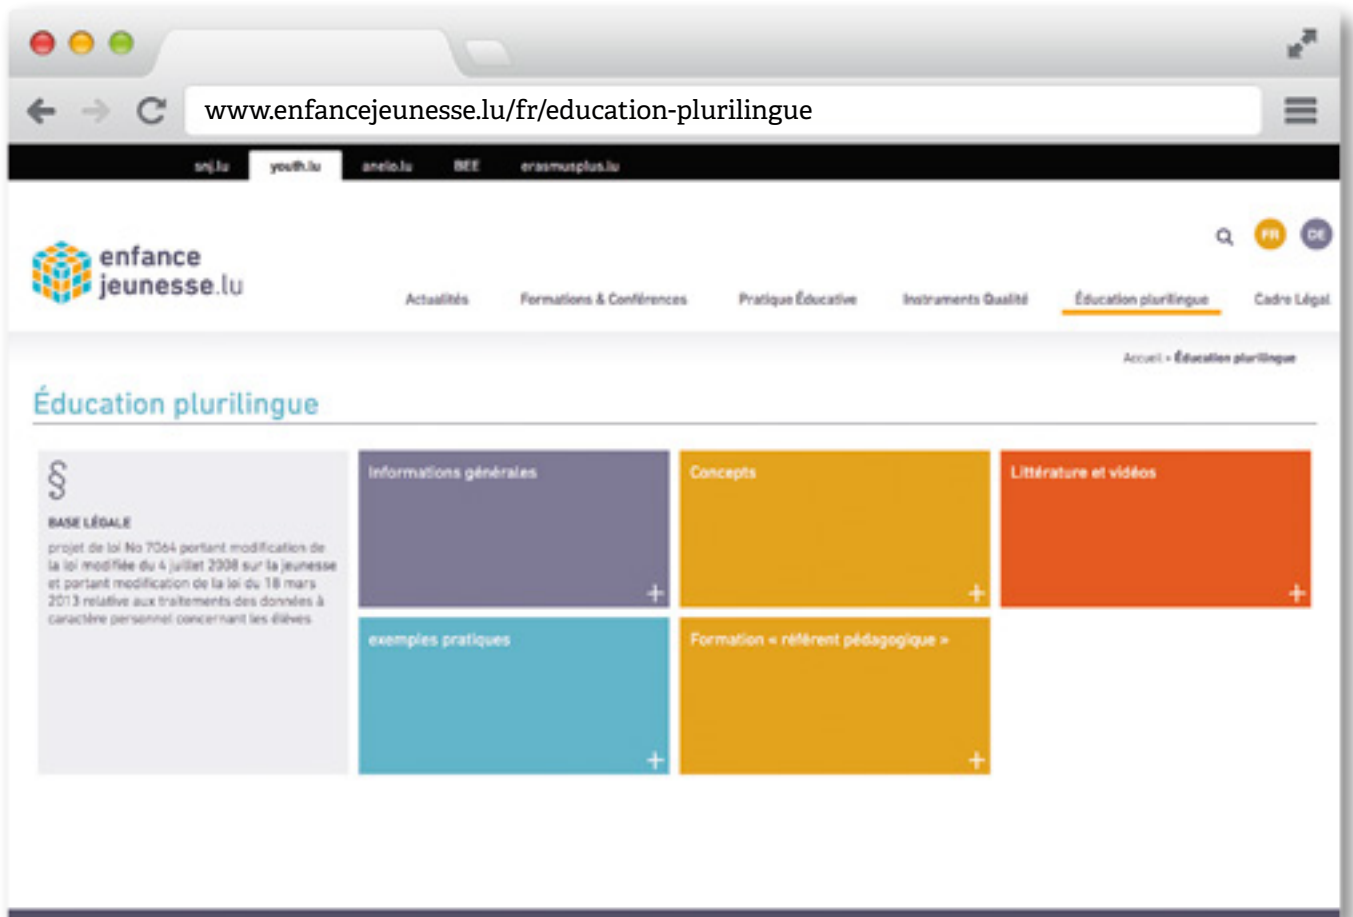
www.enfancejeunesse.lu/fr/education-plurilingue

snj.lu youth.lu anelo.lu BEE erasmusplus.lu

enfance jeunesse.lu

FR DE

Actualités Formations & Conférences Pratique Éducative Instruments Qualité Éducation plurilingue Cadre Légal

Accueil » Éducation plurilingue

Éducation plurilingue

§

BASE LÉGALE

projet de loi No 7064 portant modification de la loi modifiée du 4 juillet 2008 sur la jeunesse et portant modification de la loi du 18 mars 2013 relative aux traitements des données à caractère personnel concernant les élèves

Informations générales +

Concepts +

Littérature et vidéos +

exemples pratiques +

Formation « référent pédagogique » +